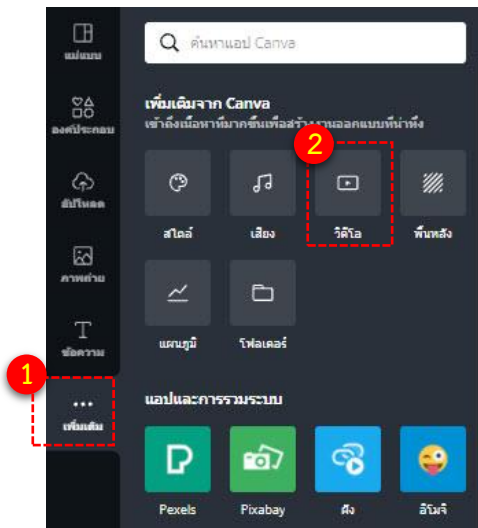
แม่แบบ
องค์ประกอบ
อัปโหลด
ภาพถ่าย
ข้อความ
1
เพิ่มเติม

ค้นหาแอป Canva

เพิ่มเติมจาก Canva
เข้าถึงเนื้อหาที่มากขึ้นเพื่อสร้างงานออกแบบที่น่าทึ่ง

2

สไตล์
เสียง
วิดีโอ
พื้นหลัง
แผนภูมิ
โฟลเดอร์

แอปและการรวมระบบ

Pexels
Pixabay
ฝัง
อีโมจิ